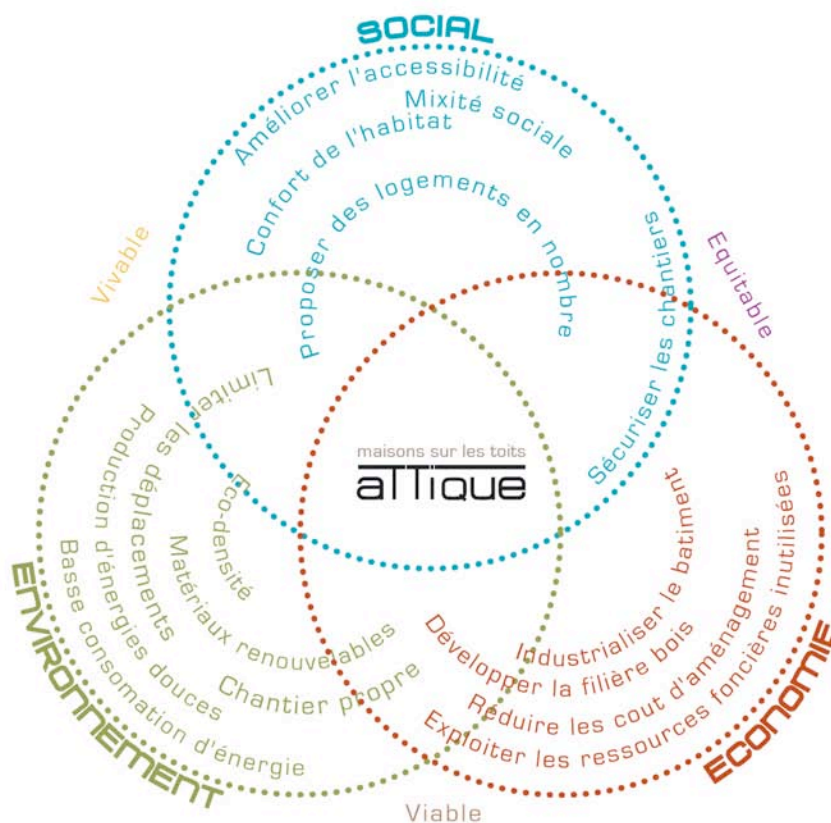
SOCIAL
Améliorer l'accessibilité
Mixité sociale
Confort de l'habitat
Proposer des logements en nombre
Sécuriser les chantiers

Vivable
Equitable

Limiter les déplacements
Production d'énergies douces
Basse consomation d'énergie
Eco-densité
Matériaux renouvelables
Chantier propre

maisons sur les toits
aTTique

Industrialiser le batiment
Développer la filière bois
Réduire les cout d'aménagement
Exploiter les ressources foncières inutilisées

ENVIRONNEMENT
ECONOMIE
Viable